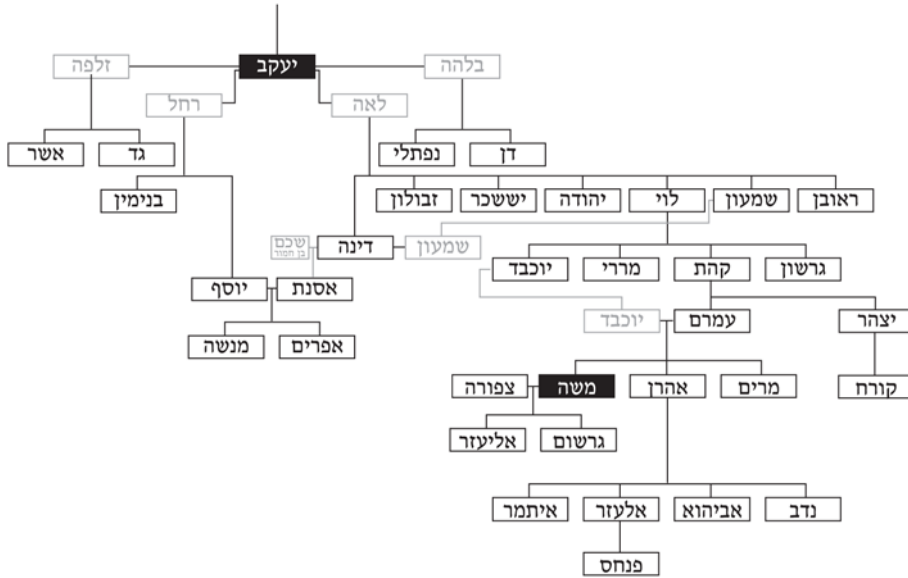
זלפה
יעקב
בלהה
רחל
לאה
אשר
גד
נפתלי
דן
בנימין
זבולון
יששכר
יהודה
לוי
שמעון
ראובן
שכם
בן חמור
דינה
שמעון
יוכבד
מררי
קהת
גרשון
יוסף
אסנת
יוכבד
עמרם
יצהר
מנשה
אפרים
צפורה
משה
אהרן
מרים
קורח
אליעזר
גרשום
איתמר
אלעזר
אביהוא
נדב
פנחס